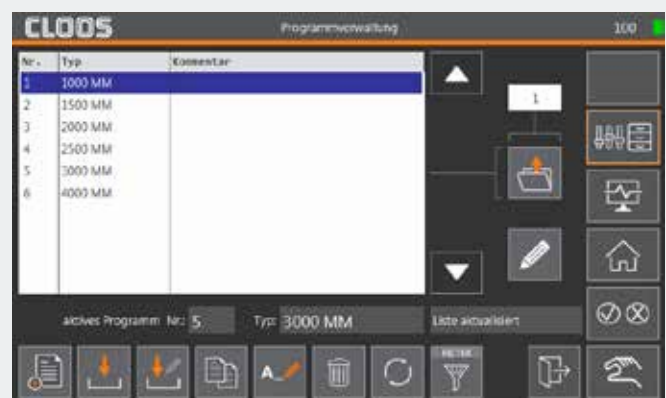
CLOOS

Programmverwaltung

100

| Nr. | Typ | Kommentar |
|---|---|---|
| 1 | 1000 MM | |
| 2 | 1500 MM | |
| 3 | 2000 MM | |
| 4 | 2500 MM | |
| 5 | 3000 MM | |
| 6 | 4000 MM | |

1

aktives Programm Nr: 5

Typ: 3000 MM

Liste aktualisiert

FILTER